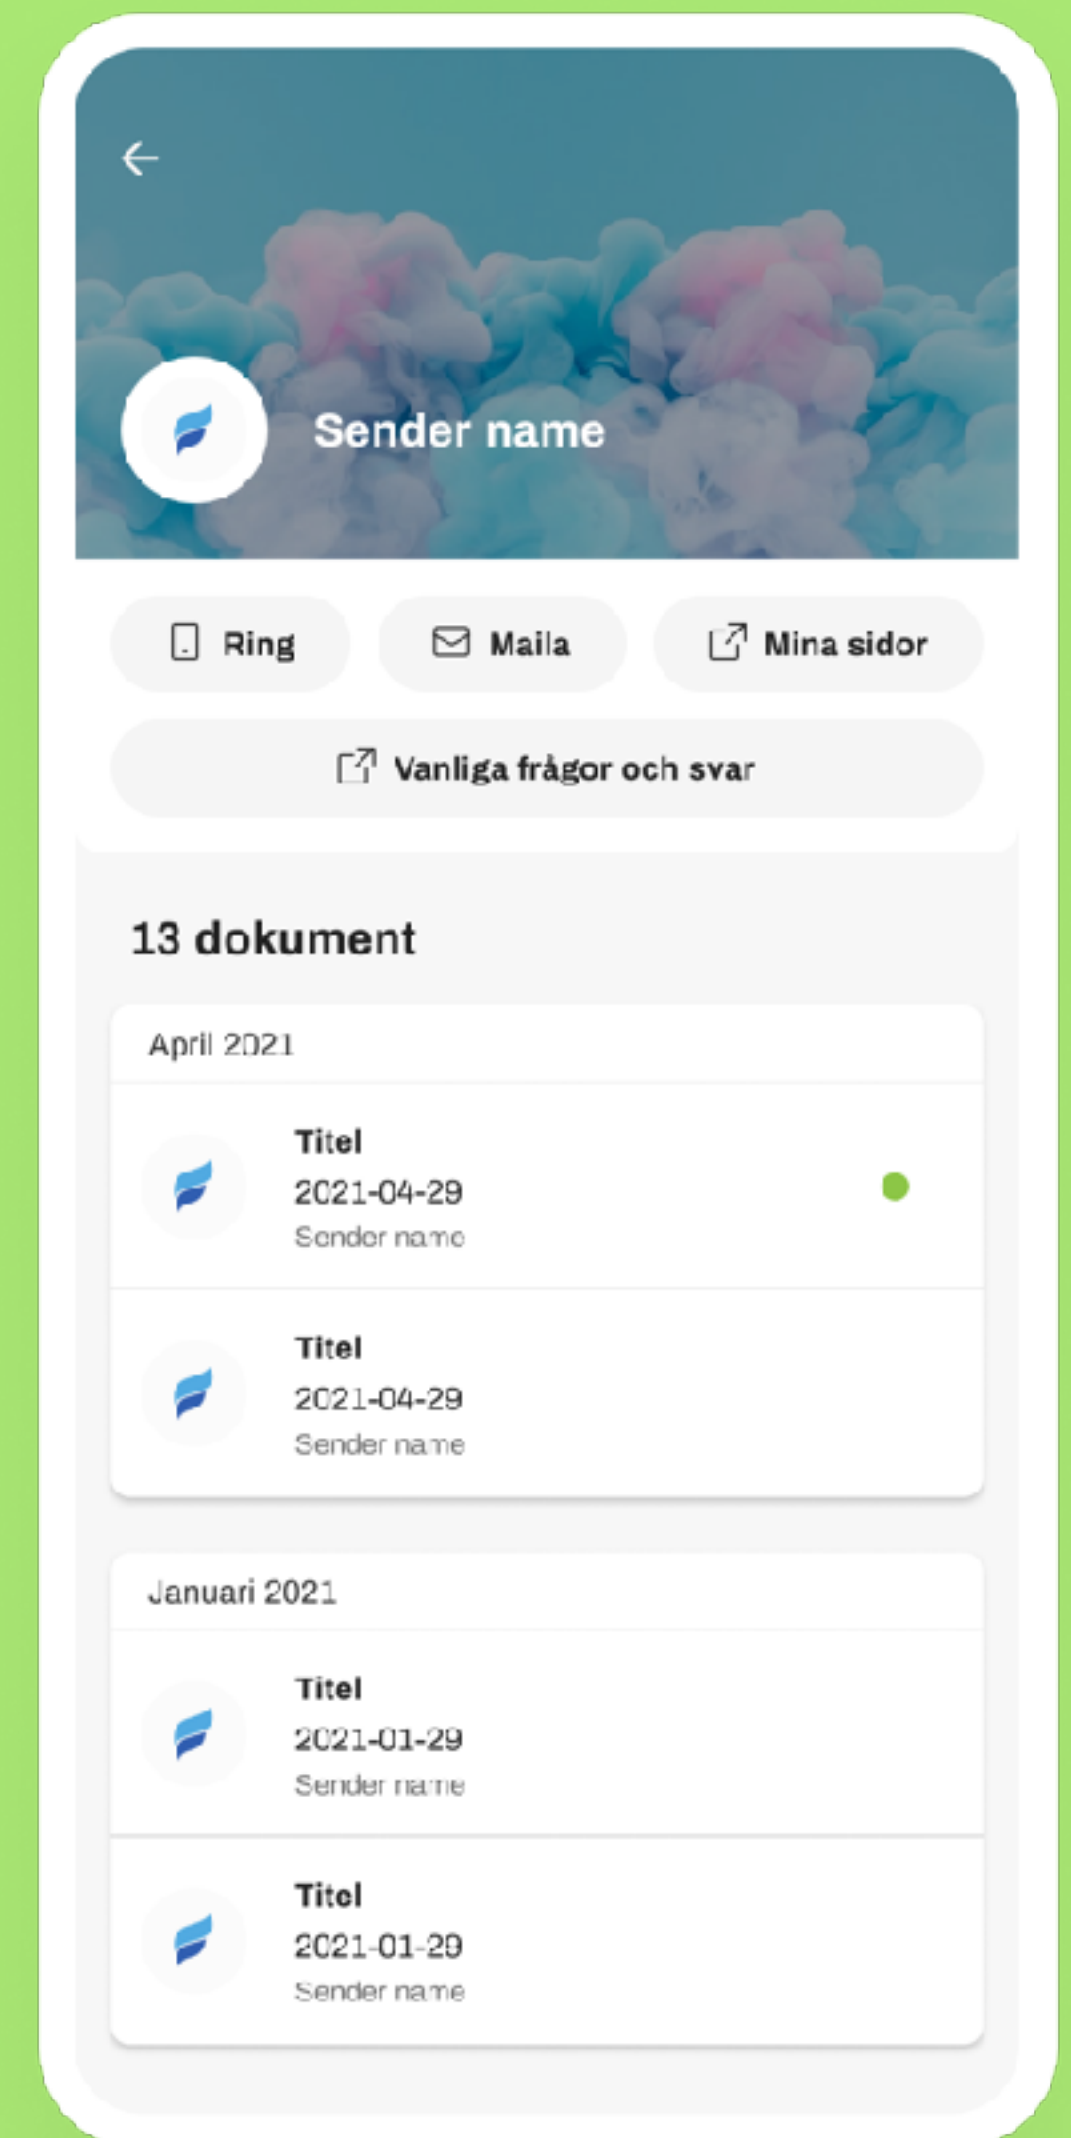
Sender name

Ring

Maila

Mina sidor

Vanliga frågor och svar

13 dokument

April 2021

Titel
2021-04-29
Sender name

Titel
2021-04-29
Sender name

Januari 2021

Titel
2021-01-29
Sender name

Titel
2021-01-29
Sender name